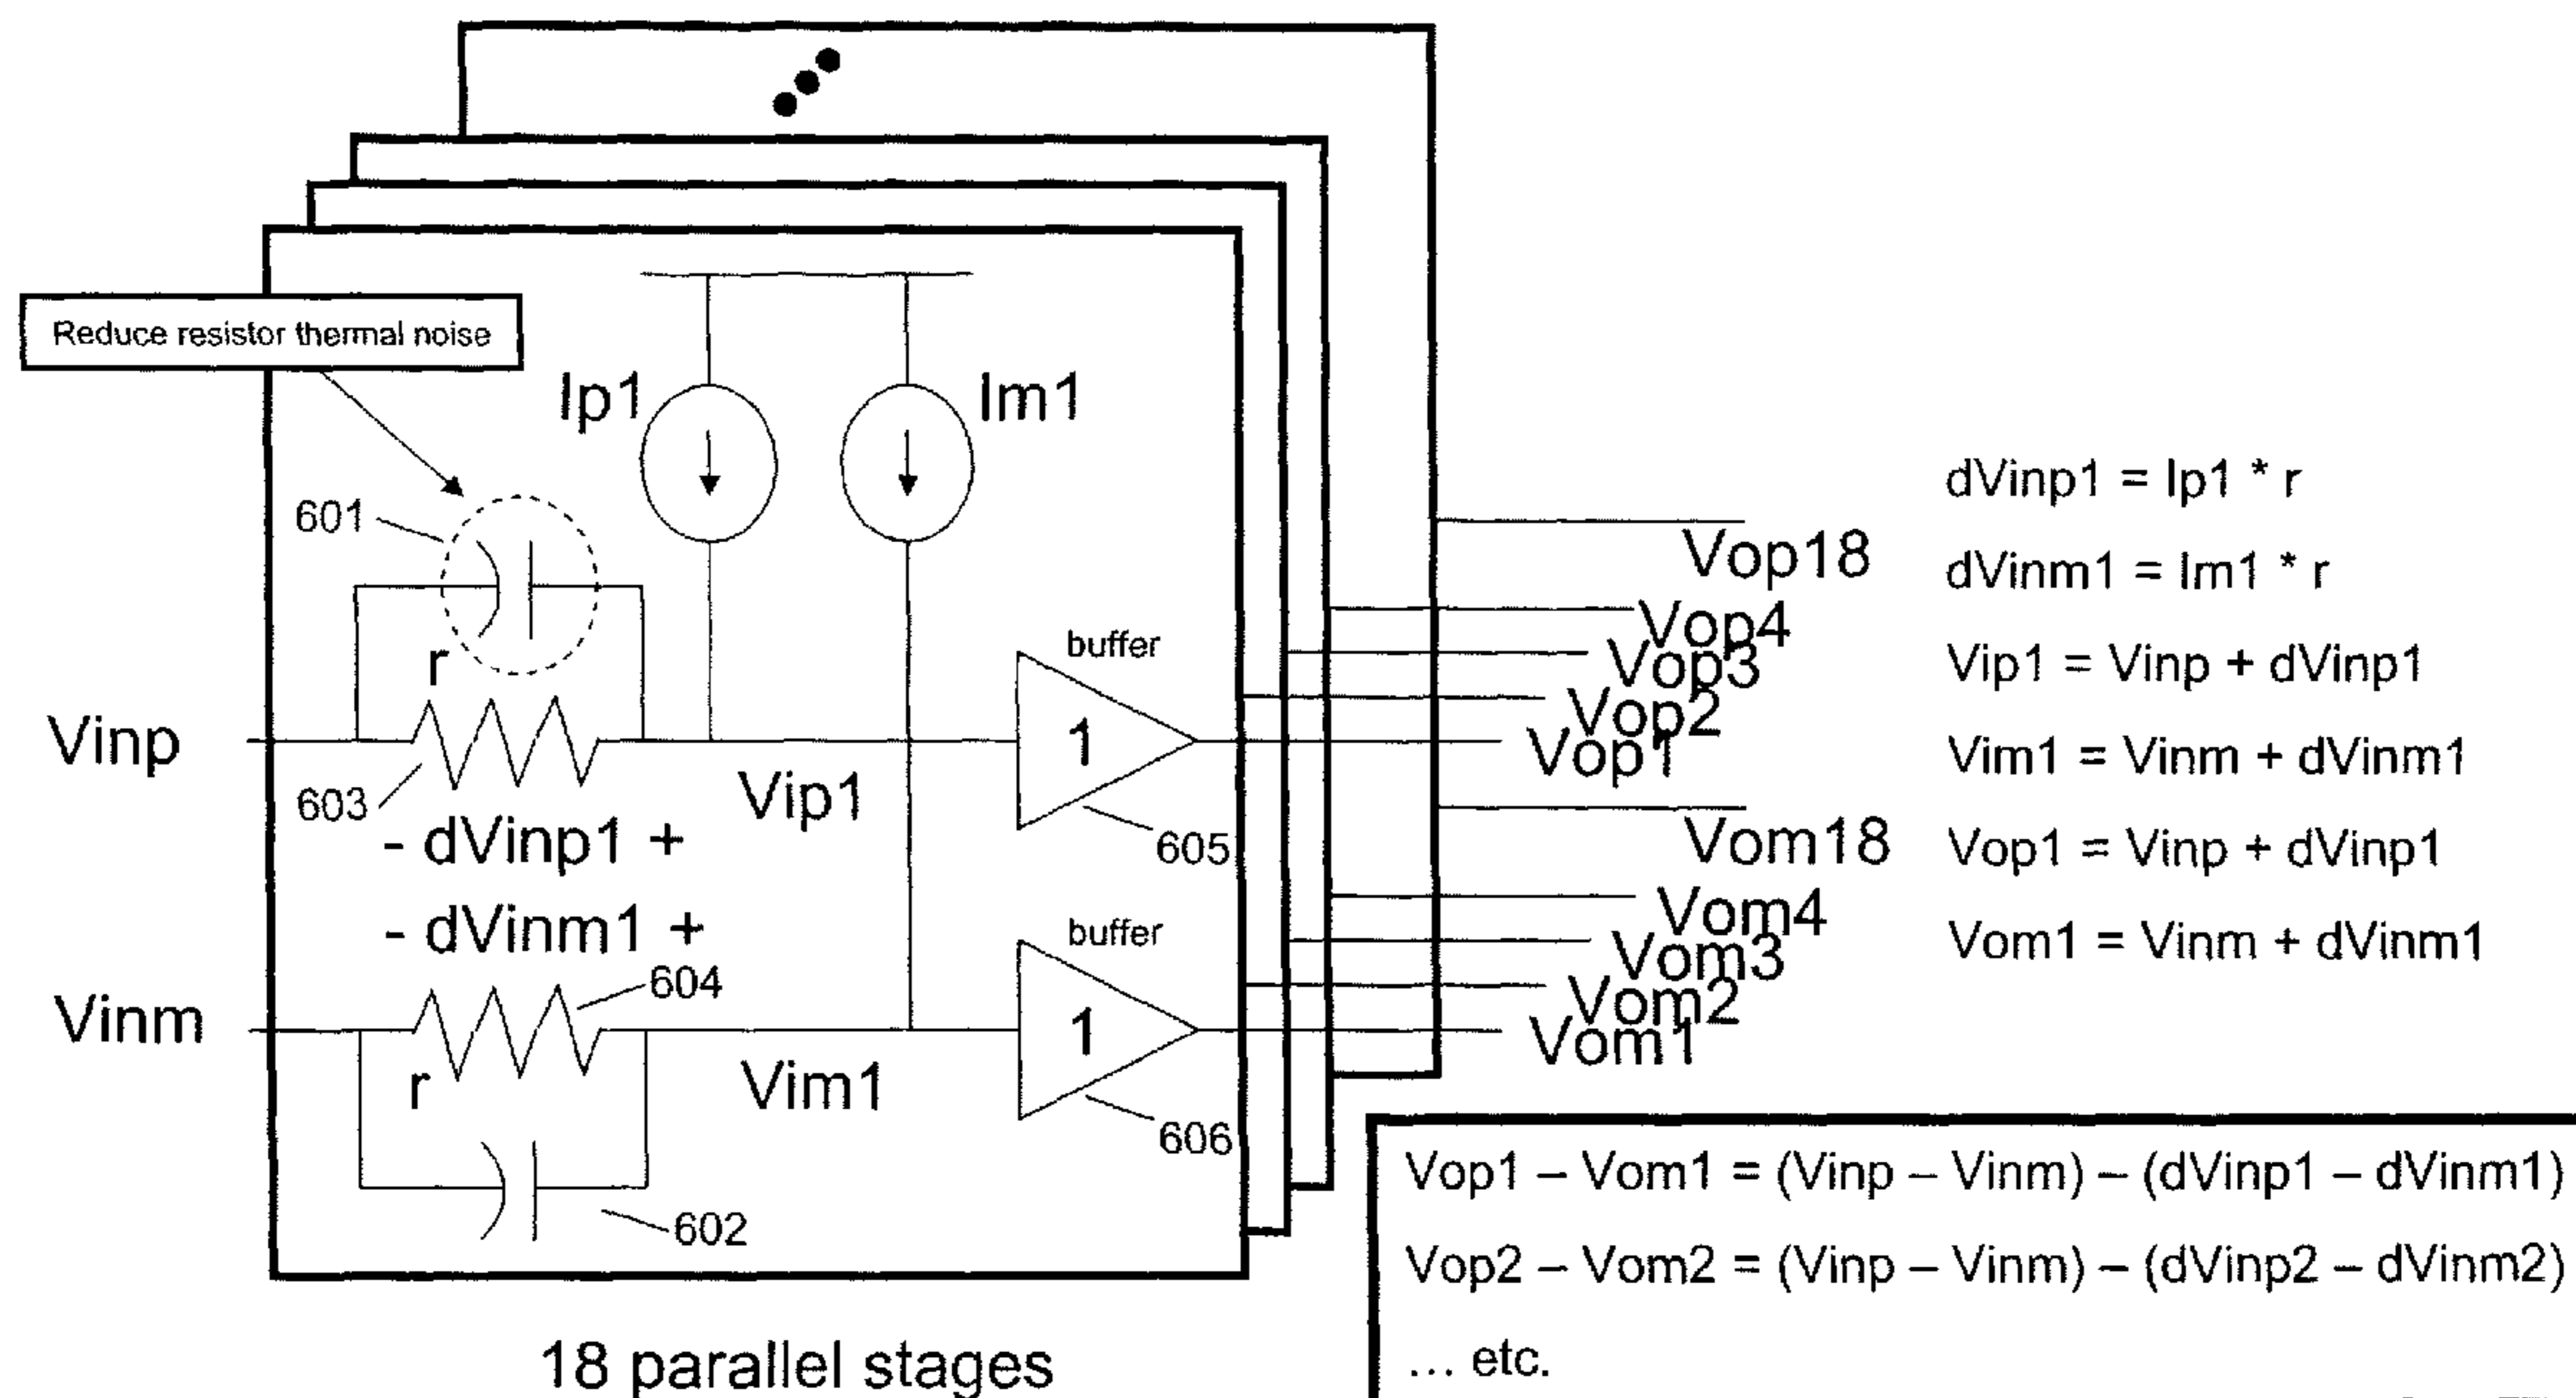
Reduce resistor thermal noise

Ip1

Im1

601

r

Vinp

603

- dVinp1 +

Vip1

buffer

1

605

- dVinm1 +

buffer

604

Vinm

r

Vim1

1

606

602

18 parallel stages

Vop18

Vop4

Vop3

Vop2

Vop1

Vom18

Vom4

Vom3

Vom2

Vom1

dVinp1 = Ip1 * r

dVinm1 = Im1 * r

Vip1 = Vinp + dVinp1

Vim1 = Vinm + dVinm1

Vop1 = Vinp + dVinp1

Vom1 = Vinm + dVinm1

Vop1 – Vom1 = (Vinp – Vinm) – (dVinp1 – dVinm1)

Vop2 – Vom2 = (Vinp – Vinm) – (dVinp2 – dVinm2)

… etc.